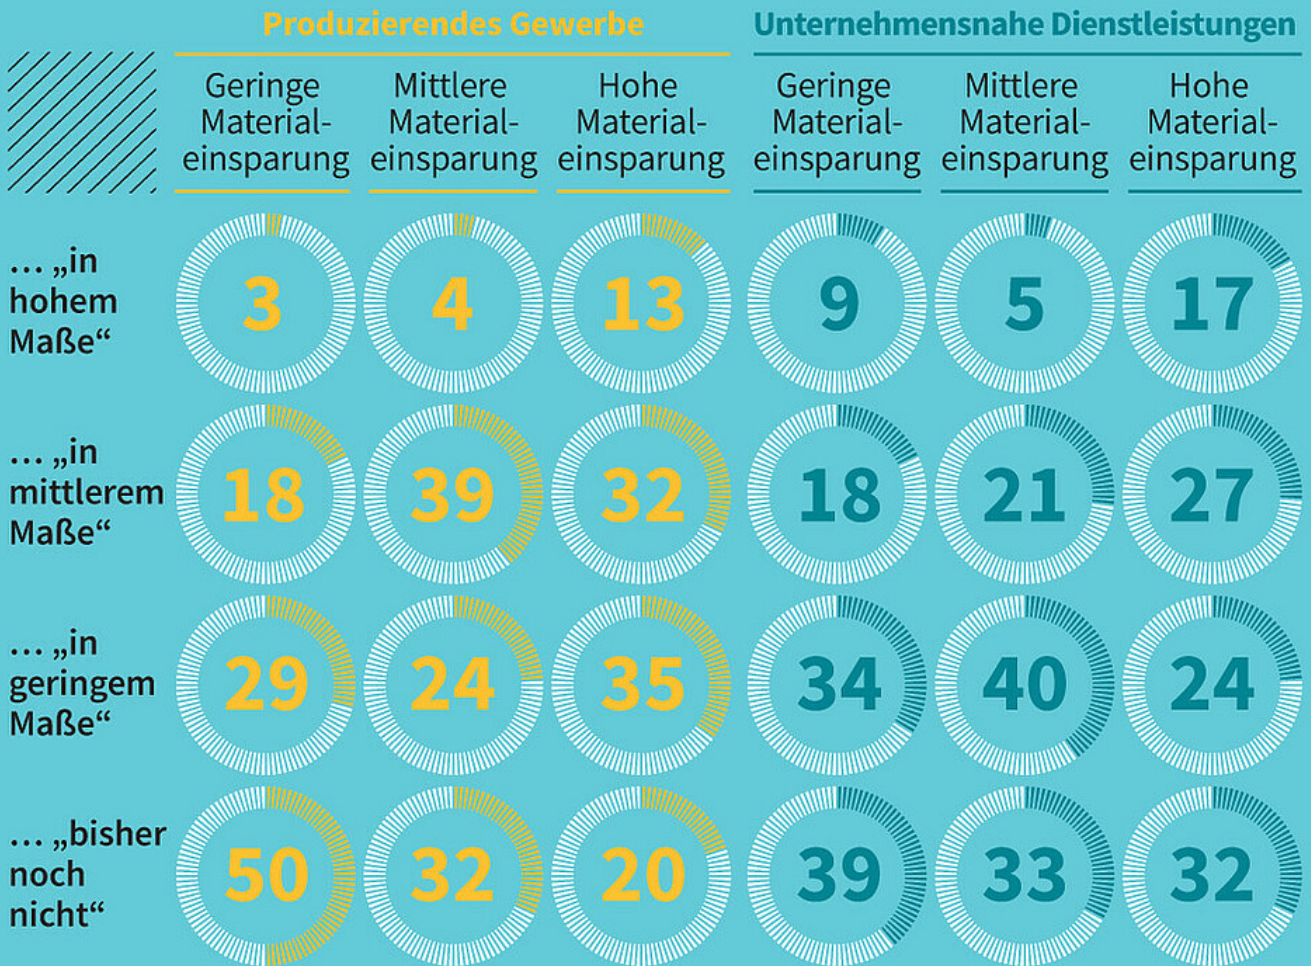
| | Produzierendes Gewerbe | | | Unternehmensnahe Dienstleistungen | | |
|---|---|---|---|---|---|---|
| | Geringe Materialeinsparung | Mittlere Materialeinsparung | Hohe Materialeinsparung | Geringe Materialeinsparung | Mittlere Materialeinsparung | Hohe Materialeinsparung |
| … „in hohem Maße“ | 3 | 4 | 13 | 9 | 5 | 17 |
| … „in mittlerem Maße“ | 18 | 39 | 32 | 18 | 21 | 27 |
| … „in geringem Maße“ | 29 | 24 | 35 | 34 | 40 | 24 |
| … „bisher noch nicht“ | 50 | 32 | 20 | 39 | 33 | 32 |